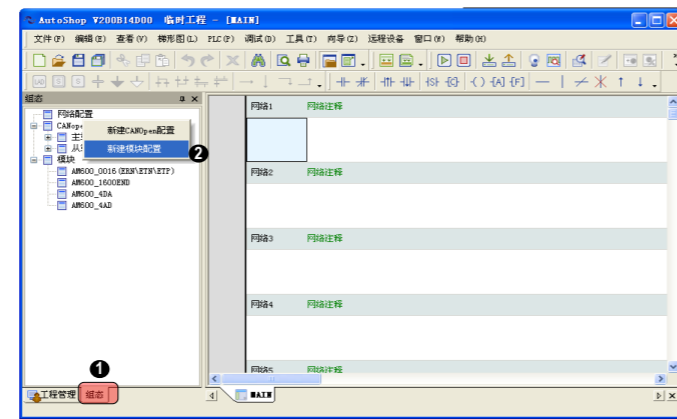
AutoShop V200B14D00 临时工程 - [MAIN]

文件(F) 编辑(E) 查看(V) 梯形图(L) PLC(P) 调试(D) 工具(T) 向导(Z) 远程设备 窗口(W) 帮助(H)

组态

网络配置
CANope
主
从
模块
AM600_0016(ERN\ETN\ETP)
AM600_1600END
AM600_4DA
AM600_4AD

新建CANOpen配置
新建模块配置

❷

网络1 网络注释
网络2 网络注释
网络3 网络注释
网络4 网络注释
网络5 网络注释

❶

工程管理 组态

MAIN